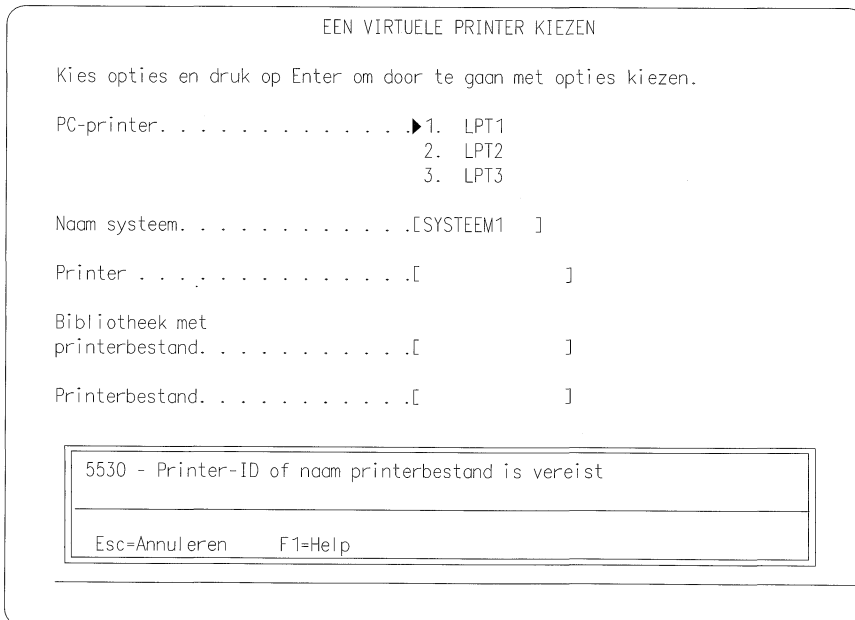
EEN VIRTUELE PRINTER KIEZEN

Kies opties en druk op Enter om door te gaan met opties kiezen.

PC-printer. . . . . . . . . . . . . ▶1. LPT1
2. LPT2
3. LPT3

Naam systeem. . . . . . . . . . . .[SYSTEEM1 ]

Printer . . . . . . . . . . . . . .[ ]

Bibliotheek met printerbestand. . . . . . . . . . .[ ]

Printerbestand. . . . . . . . . . .[ ]

5530 - Printer-ID of naam printerbestand is vereist

Esc=Annuleren F1=Help